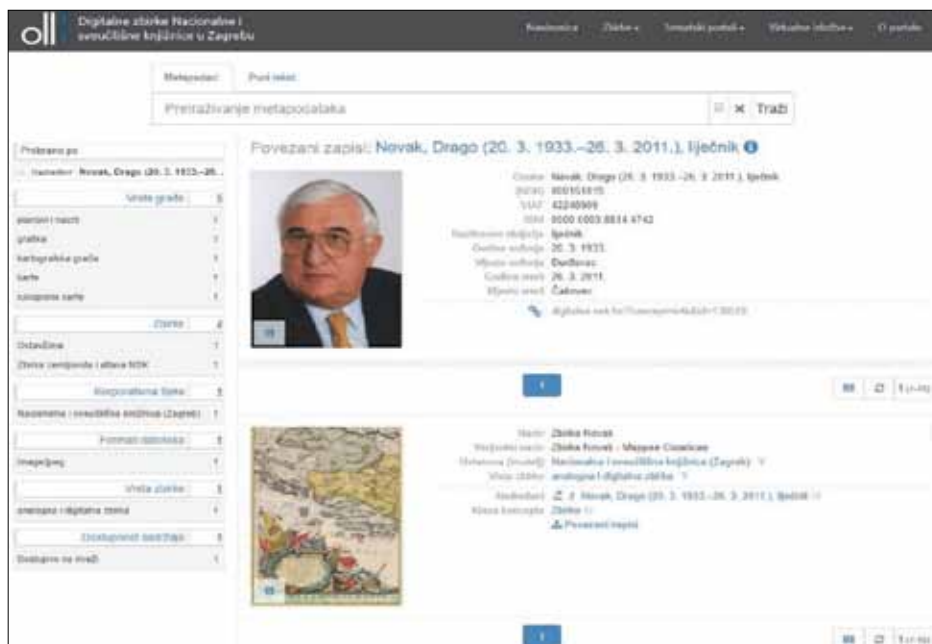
Digitalne zbirke Nacionalne i sveučilišne knjižnice u Zagrebu

Naslovnica Zbirke Tematski portali Virtualne izložbe O portalu

Metapodaci Puni tekst

Pretraživanje metapodataka

× Traži

Pretraženo po

Novak, Drago (20. 3. 1933.–26. ...

Vrste građe

planovi i nacrti

grafika

kartografska građa

karte

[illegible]

Zbirke

Ostavštine

Zbirka zemljopisnih karata i atlasa NSK

Korporativna tijela

Nacionalna i sveučilišna knjižnica (Zagreb)

Formati datoteka

image/jpeg

Vrsta zbirke

analogna i digitalna zbirka

Dostupnost sadržaja

Dostupno na mreži

Povezani zapisi: Novak, Drago (20. 3. 1933.–26. 3. 2011.), liječnik

Osoba Novak, Drago (20. 3. 1933.–26. 3. 2011.), liječnik
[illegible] 000151615
VIAF 42240909
ISNI 0000 0003 8834 4742
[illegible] liječnik
Datum rođenja 20. 3. 1933.
Mjesto rođenja Daruvar
Godina smrti 26. 3. 2011.
Mjesto smrti Čakovec

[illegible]

Naziv Zbirka Novak
Usporedni naziv Zbirka Novak – Mappae Croaticae
Matična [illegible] Nacionalna i sveučilišna knjižnica (Zagreb)
Vrsta zbirke analogna i digitalna zbirka
Sakupljač Novak, Drago (20. 3. 1933.–26. 3. 2011.), liječnik
Klasa koncepta Zbirka
Povezani zapisi